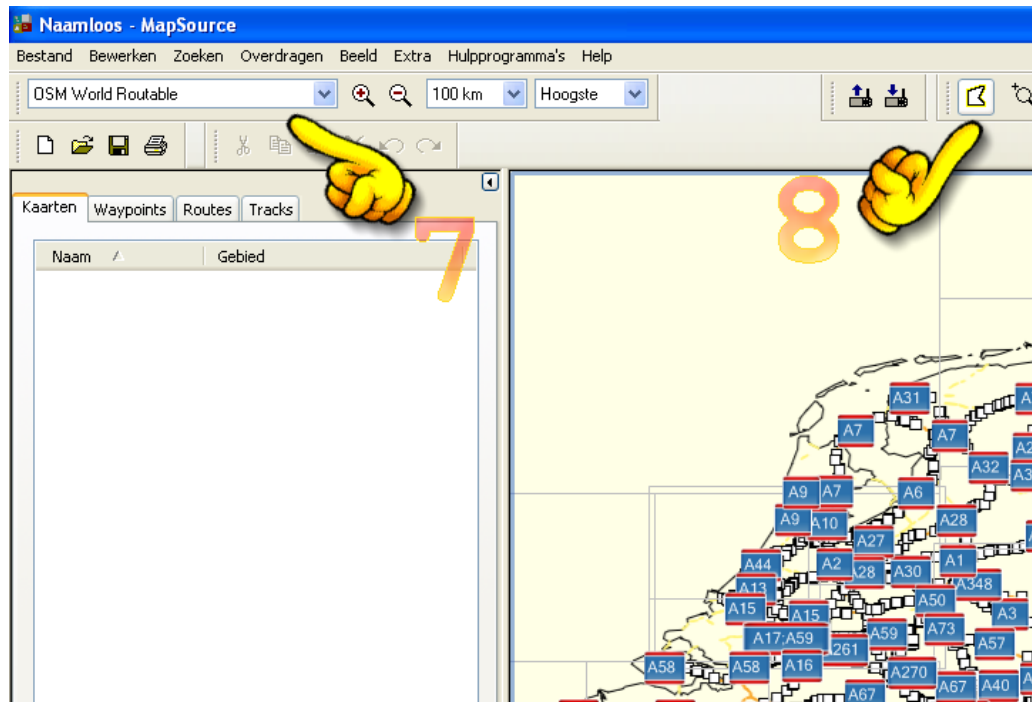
Naamloos - MapSource

Bestand Bewerken Zoeken Overdragen Beeld Extra Hulpprogramma's Help

OSM World Routable
100 km
Hoogste

Kaarten Waypoints Routes Tracks

Naam
Gebied

7

8

A31
A7
A7
A32
A9
A7
A6
A9
A10
A28
A27
A44
A2
A1
A28
A30
A13
A348
A50
A15
A15
A3
A73
A17;A59
A59
A57
A261
A58
A58
A16
A270
A67
A67
A40